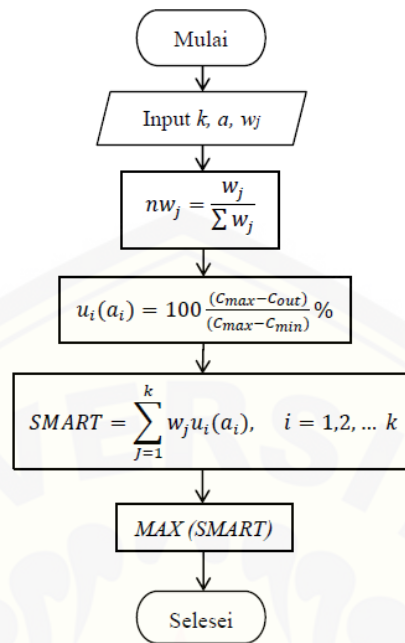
Mulai

Input $k$, $a$, $w_j$

$nw_j = \frac{w_j}{\sum w_j}$

$u_i(a_i) = 100 \frac{(C_{max} - C_{out})}{(C_{max} - C_{min})} \%$

$SMART = \sum_{J=1}^{k} w_j u_i(a_i), \quad i = 1,2, \dots k$

MAX (SMART)

Selesai